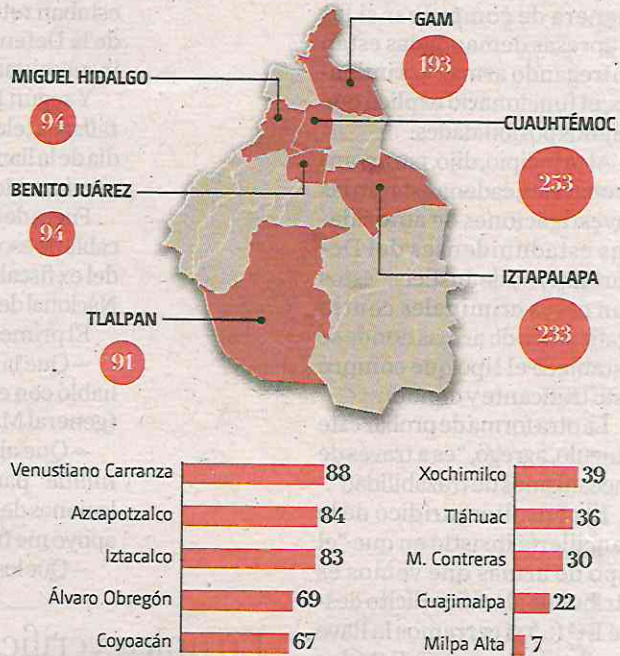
GAM
193

MIGUEL HIDALGO
94

CUAUHTÉMOC
253

BENITO JUÁREZ
94

IZTAPALAPA
233

TLALPAN
91

Venustiano Carranza 88
Azcapotzalco 84
Iztacalco 83
Álvaro Obregón 69
Coyoacán 67

Xochimilco 39
Tláhuac 36
M. Contreras 30
Cuajimalpa 22
Milpa Alta 7